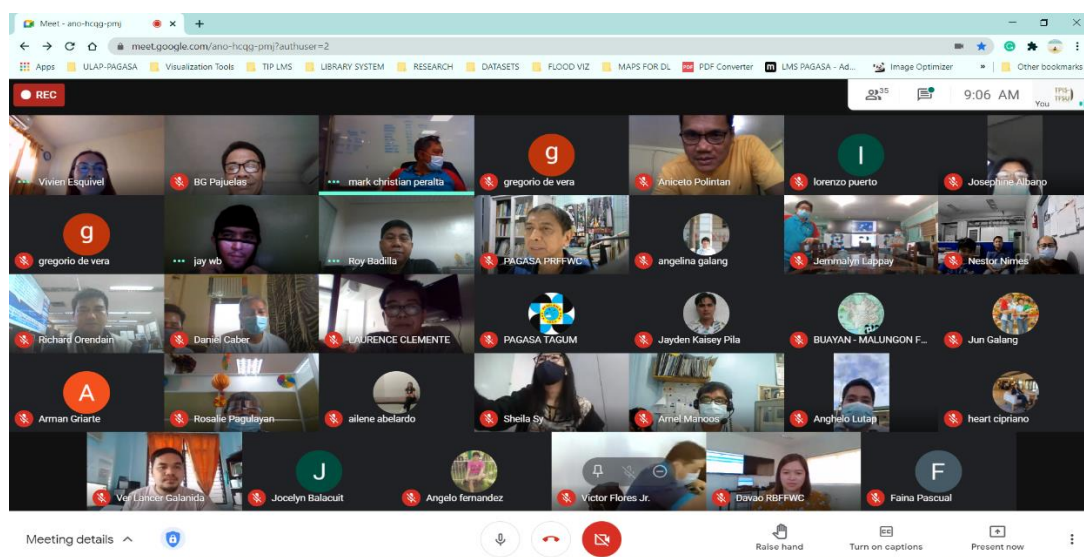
Meet - ano-hcqg-pmj

meet.google.com/ano-hcqg-pmj?authuser=2

Apps ULAP-PAGASA Visualization Tools TIP LMS LIBRARY SYSTEM RESEARCH DATASETS FLOOD VIZ MAPS FOR DL PDF Converter LMS PAGASA - Ad... Image Optimizer » Other bookmarks

REC

35

9:06 AM

You

Vivien Esquivel
BG Pajuelas
mark christian peralta
g
gregorio de vera
Aniceto Polintan
l
lorenzo puerto
Josephine Albano

g
gregorio de vera
jay wb
Roy Badilla
PAGASA PRFFWC
angelina galang
Jemmalyn Lappay
Nestor Nimes

Richard Orendain
Daniel Caber
LAURENCE CLEMENTE
PAGASA TAGUM
Jayden Kaisey Pila
BUAYAN - MALUNGON F...
Jun Galang

A
Arman Griarte
Rosalie Pagulayan
ailene abelardo
Sheila Sy
Arnel Manoos
Anghelo Lutap
heart cipriano

Ver Lancer Galanida
J
Jocelyn Balacuit
Angelo fernandez
Victor Flores Jr.
Davao RBFFWC
F
Faina Pascual

Meeting details

Raise hand
Turn on captions
Present now